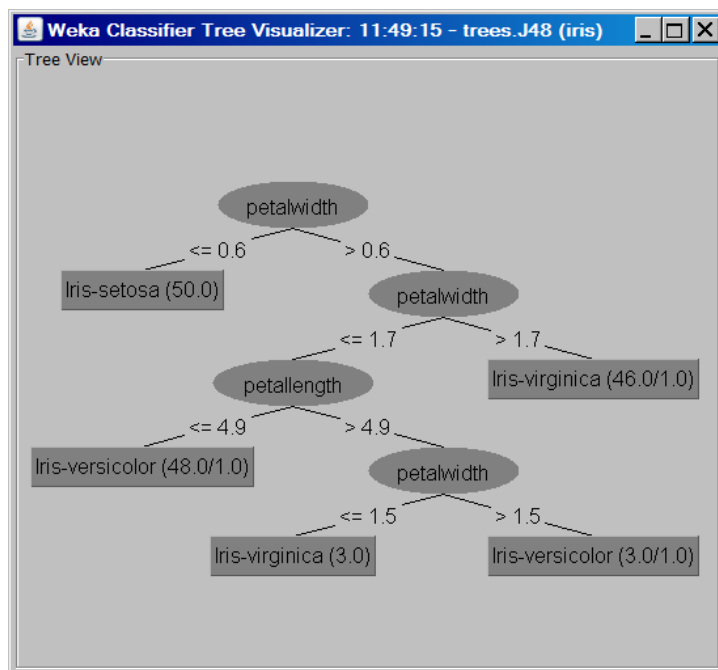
Weka Classifier Tree Visualizer: 11:49:15 - trees.J48 (iris)

Tree View

petalwidth

<= 0.6

> 0.6

Iris-setosa (50.0)

petalwidth

<= 1.7

> 1.7

petallength

Iris-virginica (46.0/1.0)

<= 4.9

> 4.9

Iris-versicolor (48.0/1.0)

petalwidth

<= 1.5

> 1.5

Iris-virginica (3.0)

Iris-versicolor (3.0/1.0)